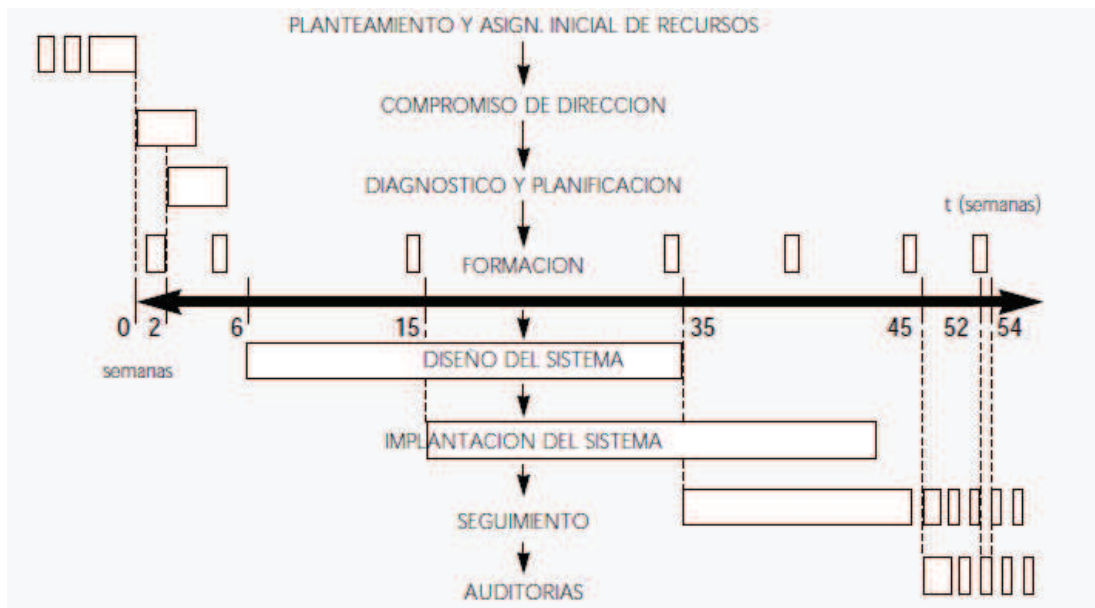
PLANTEAMIENTO Y ASIGN. INICIAL DE RECURSOS

COMPROMISO DE DIRECCION

DIAGNOSTICO Y PLANIFICACION

t (semanas)

FORMACION

0 2 6 15 35 45 52 54

semanas

DISEÑO DEL SISTEMA

IMPLANTACION DEL SISTEMA

SEGUIMIENTO

AUDITORIAS